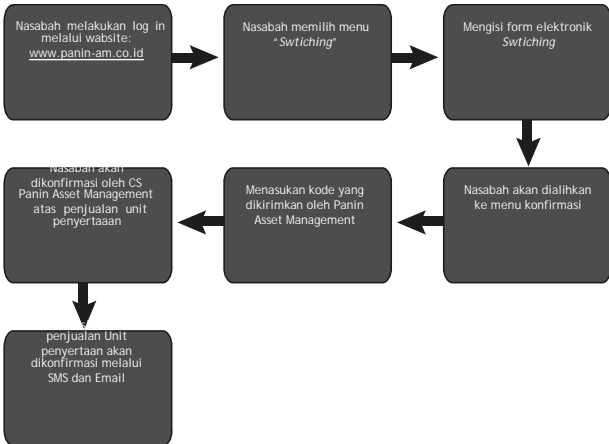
Nasabah melakukan log in melalui wabsite: www.panin-am.co.id

Nasabah memilih menu "Swtiching"

Mengisi form elektronik Swtiching

Nasabah akan dialihkan ke menu konfirmasi

Menasukan kode yang dikirimkan oleh Panin Asset Management

Nasabah akan dikonfirmasi oleh CS Panin Asset Management atas penjualan unit penyertaaan

penjualan Unit penyertaan akan dikonfirmasi melalui SMS dan Email